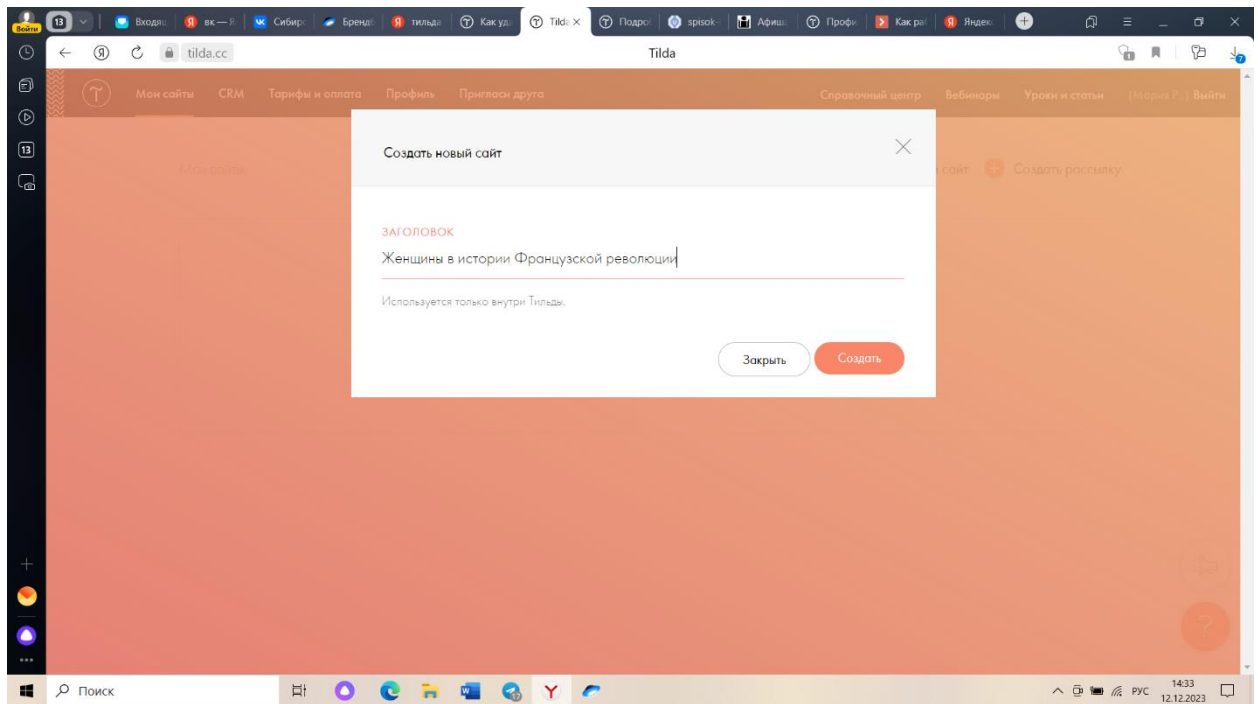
Войти 13 Входящ вк — Я Сибирс Бренд тильда Как уд Tilda × Подроб spisok Афиша Профи Как ра Яндекс

tilda.cc Tilda

Мои сайты CRM Тарифы и оплата Профиль Пригласи друга Справочный центр Вебинары Уроки и статьи (Мария Р.) Выйти

Мои сайты сайт Создать рассылку

Создать новый сайт

ЗАГОЛОВОК

Женщины в истории Французской революции

Используется только внутри Тильды.

Закрыть Создать

Поиск

РУС 14:33 12.12.2023